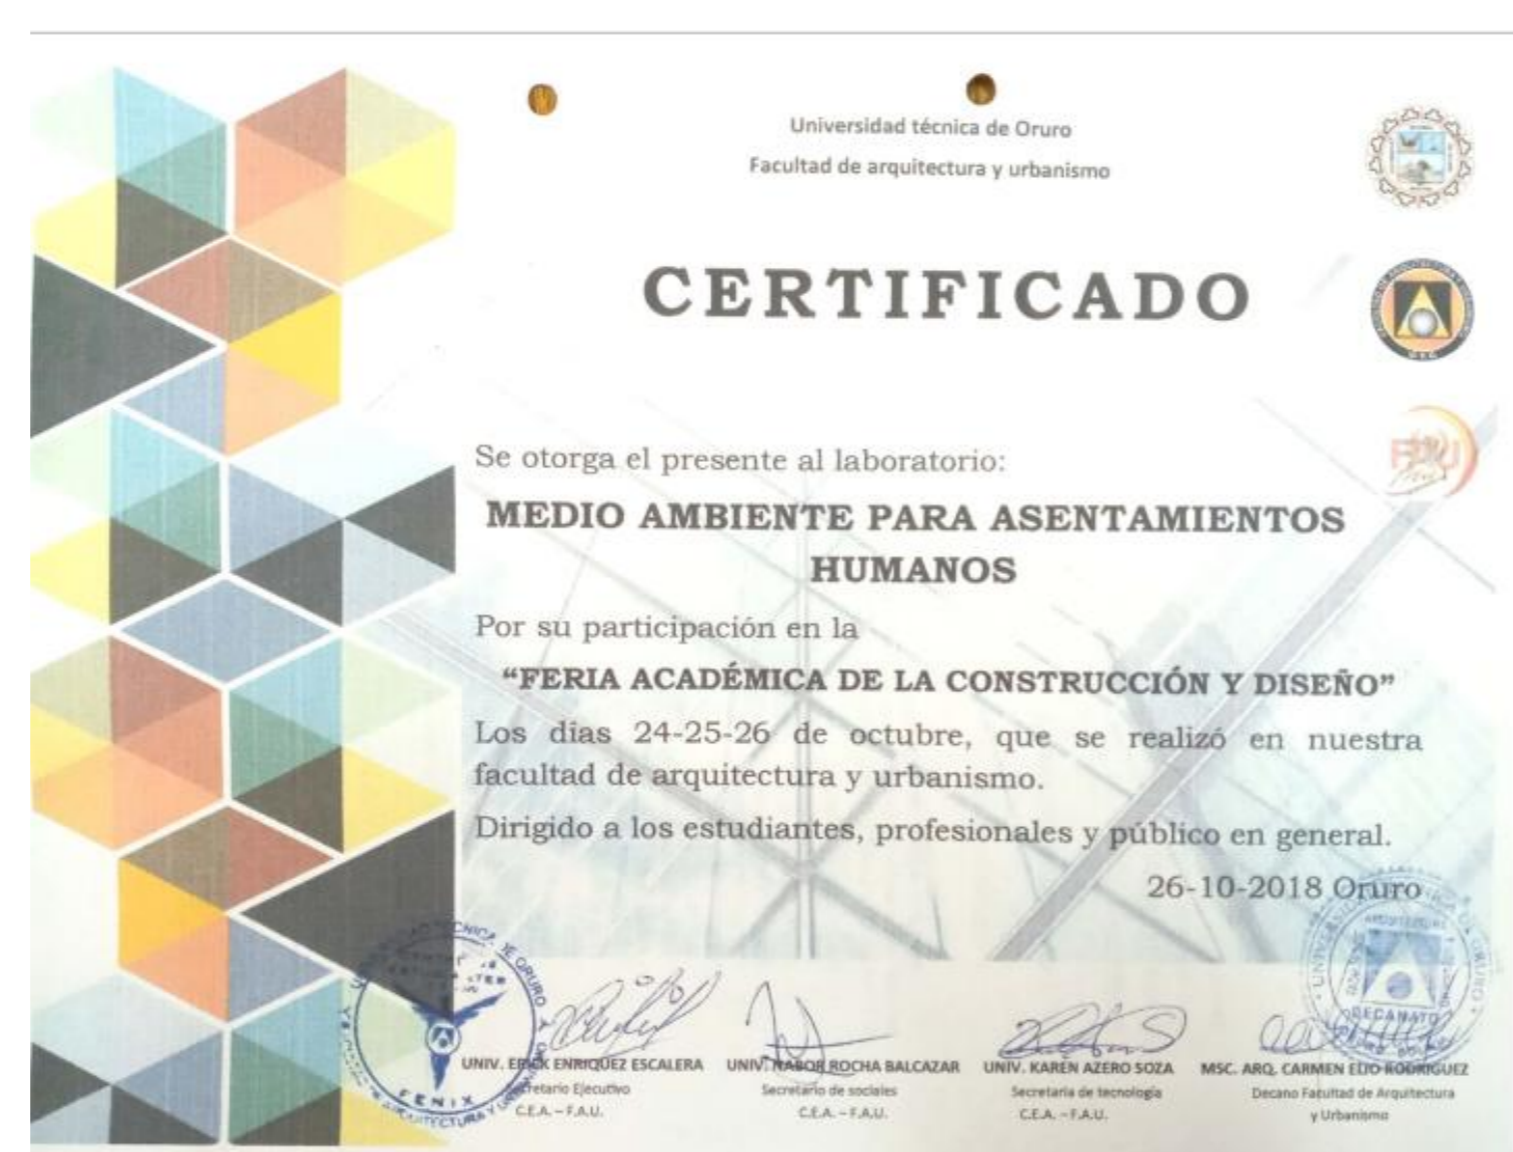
Universidad técnica de Oruro
Facultad de arquitectura y urbanismo

CERTIFICADO

Se otorga el presente al laboratorio:

MEDIO AMBIENTE PARA ASENTAMIENTOS HUMANOS

Por su participación en la

"FERIA ACADÉMICA DE LA CONSTRUCCIÓN Y DISEÑO"

Los dias 24-25-26 de octubre, que se realizó en nuestra facultad de arquitectura y urbanismo.

Dirigido a los estudiantes, profesionales y público en general.

26-10-2018 Oruro

UNIV. ERICK ENRIQUEZ ESCALERA
Secretario Ejecutivo
C.E.A. – F.A.U.

UNIV. NABOR ROCHA BALCAZAR
Secretario de sociales
C.E.A. – F.A.U.

UNIV. KAREN AZERO SOZA
Secretaria de tecnología
C.E.A. – F.A.U.

MSC. ARQ. CARMEN ELIO RODRIGUEZ
Decano Facultad de Arquitectura y Urbanismo

UNIVERSIDAD TÉCNICA DE ORURO
FENIX
ARQUITECTURA Y URBANISMO

DECANATO